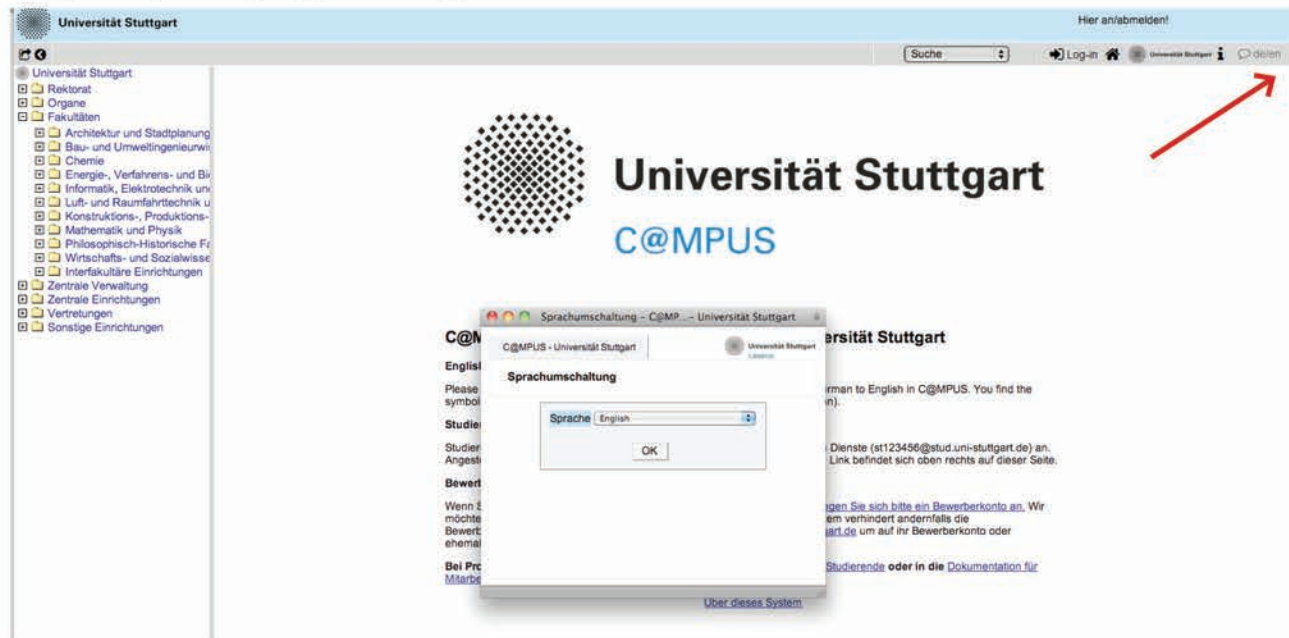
Universität Stuttgart

Hier an/abmelden!

Suche

Log-in

Universität Stuttgart

de/en

Universität Stuttgart
Rektorat
Organe
Fakultäten
Architektur und Stadtplanung
Bau- und Umweltingenieurwi
Chemie
Energie-, Verfahrens- und Bi
Informatik, Elektrotechnik un
Luft- und Raumfahrttechnik u
Konstruktions-, Produktions-
Mathematik und Physik
Philosophisch-Historische Fa
Wirtschafts- und Sozialwisse
Interfakultäre Einrichtungen
Zentrale Verwaltung
Zentrale Einrichtungen
Vertretungen
Sonstige Einrichtungen

Universität Stuttgart

C@MPUS

C@M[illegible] rsität Stuttgart

Englis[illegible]

Please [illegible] rman to English in C@MPUS. You find the symbol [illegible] n).

Studier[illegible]

Studier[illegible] Dienste (st123456@stud.uni-stuttgart.de) an. Angest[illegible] Link befindet sich oben rechts auf dieser Seite.

Bewert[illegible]

Wenn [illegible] gen Sie sich bitte ein Bewerberkonto an. Wir möchte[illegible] em verhindert andernfalls die Bewerb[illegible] art.de um auf ihr Bewerberkonto oder ehemal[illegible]

Bei Pr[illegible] Studierende oder in die Dokumentation für Mitarbe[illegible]

Über dieses System

Sprachumschaltung - C@MP... - Universität Stuttgart

C@MPUS - Universität Stuttgart

Universität Stuttgart

Sprachumschaltung

Sprache English

OK